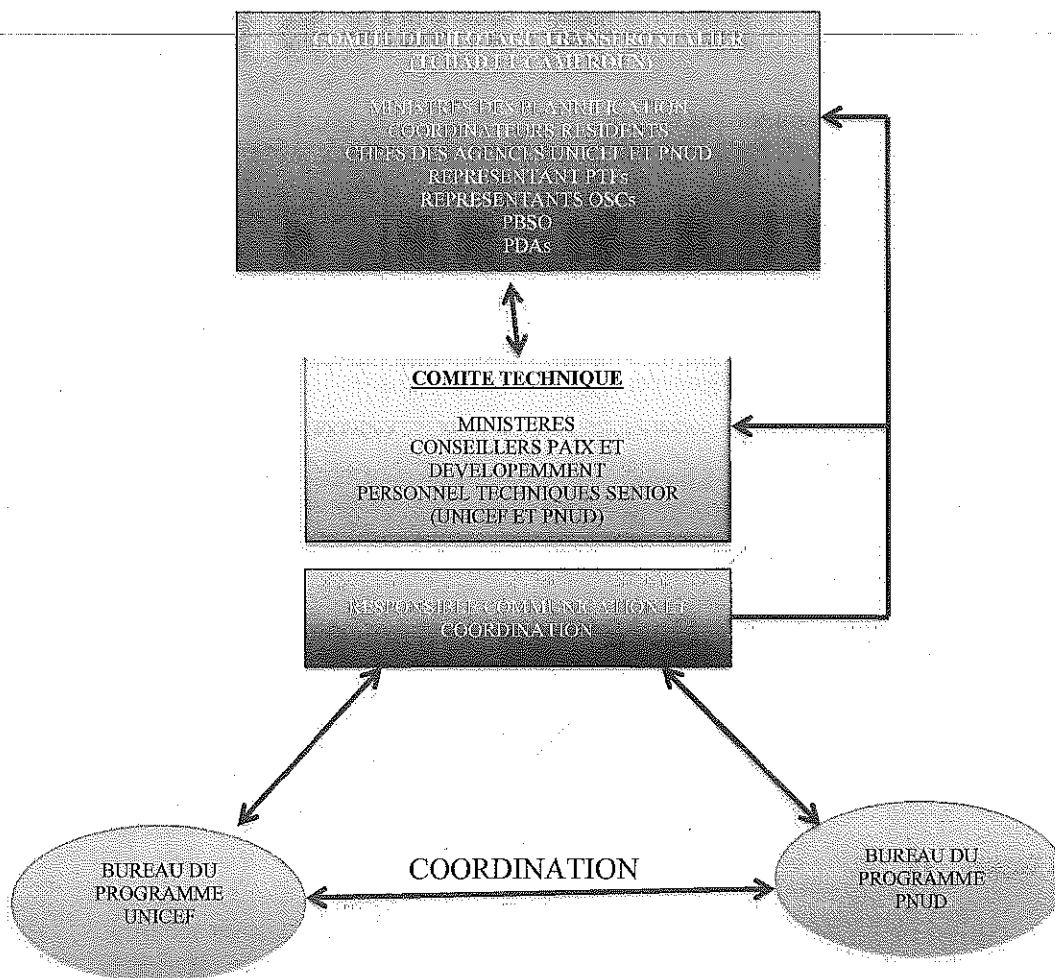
COMITE DE PILOTAGE TRANSFRONTALIER (TCHAD ET CAMEROUN)

MINISTRES DES PLANNIFICATION
COORDINATEURS RESIDENTS
CHEFS DES AGENCES UNICEF ET PNUD
REPRESENTANT PTFs
REPRESENTANTS OSCs
PBSO
PDAs

COMITE TECHNIQUE

MINISTERES
CONSEILLERS PAIX ET DEVELOPEMMENT
PERSONNEL TECHNIQUES SENIOR (UNICEF ET PNUD)

RESPONSABLE COMMUNICATION ET COORDINATION

BUREAU DU PROGRAMME UNICEF

COORDINATION

BUREAU DU PROGRAMME PNUD